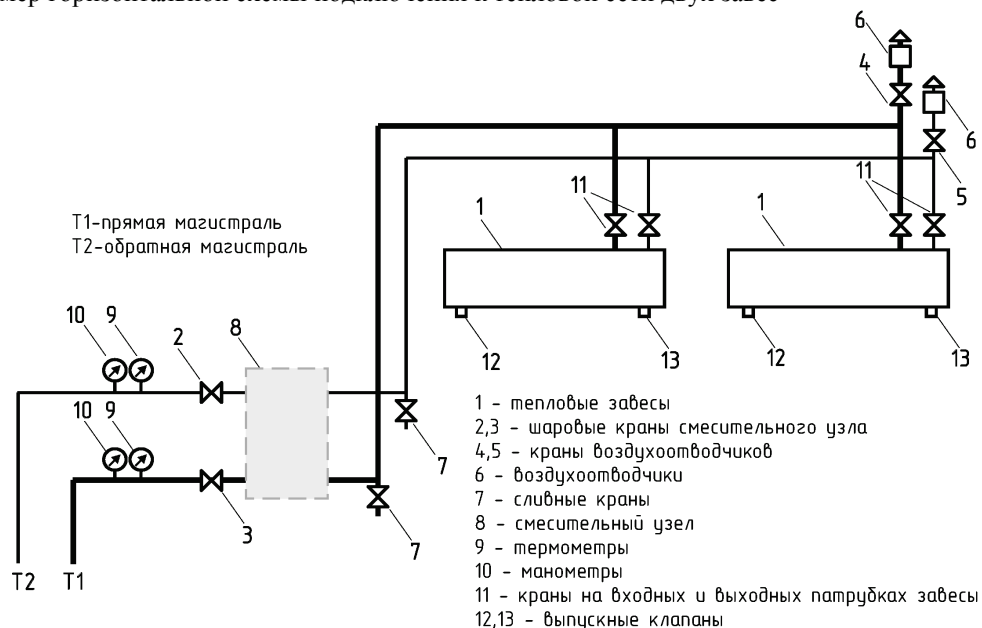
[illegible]

Т1-прямая магистраль
Т2-обратная магистраль

6
4
6
5
11
11
1
1
12
13
12
13
10
9
2
8
10
9
3
7
7
Т2
Т1

1 - тепловые завесы
2,3 - шаровые краны смесительного узла
4,5 - краны воздухоотводчиков
6 - воздухоотводчики
7 - сливные краны
8 - смесительный узел
9 - термометры
10 - манометры
11 - краны на входных и выходных патрубках завесы
12,13 - выпускные клапаны